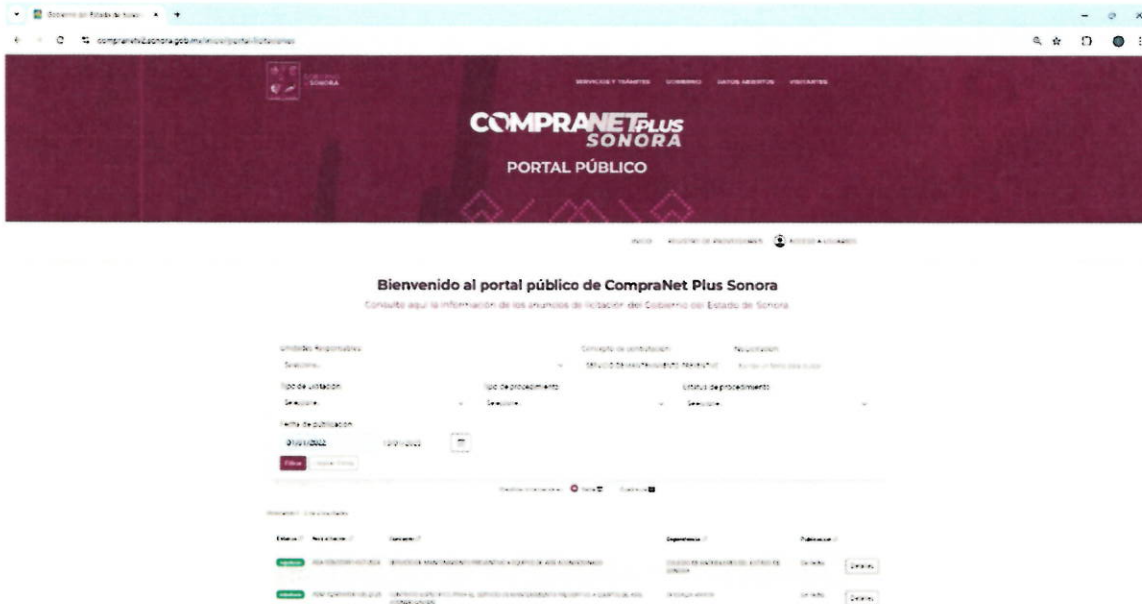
Gobierno del Estado de Sonora

compranetv2.sonora.gob.mx/inicio/portal/licitaciones

SONORA

SERVICIOS Y TRÁMITES GOBIERNO DATOS ABIERTOS VISÍTANOS

COMPRANET PLUS SONORA

PORTAL PÚBLICO

INICIO REGISTRO DE PROVEEDORES ACCESO A USUARIOS

Bienvenido al portal público de CompraNet Plus Sonora

Consulte aquí la información de los anuncios de licitación del Gobierno del Estado de Sonora

Unidades Responsables
Seleccione
Concepto de contratación
SERVICIO DE MANTENIMIENTO PREVENTIVO
No. Licitación
Tipo de Licitación
Seleccione
Tipo de procedimiento
Seleccione
Estatus de procedimiento
Seleccione
Fecha de publicación
01/01/2022
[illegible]

Filtrar Limpiar Filtros

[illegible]

Estatus No. Licitación Concepto Dependencia Publicación
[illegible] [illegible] SERVICIO DE MANTENIMIENTO PREVENTIVO Y CORRECTIVO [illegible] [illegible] Detalles
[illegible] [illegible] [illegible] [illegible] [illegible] Detalles